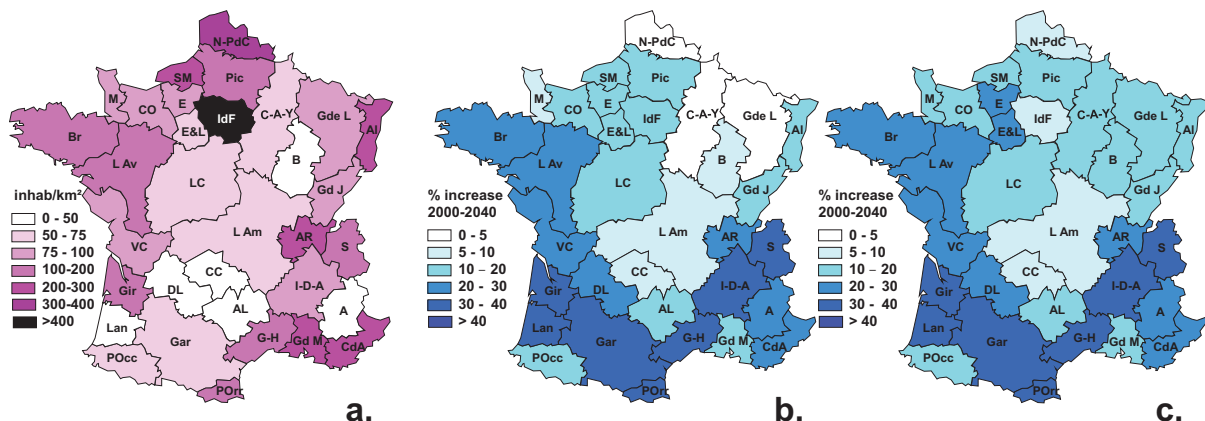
N-PdC
SM
Pic
M
CO
E
IdF
E&L
C-A-Y
Gde L
Al
Br
L Av
B
LC
Gd J
inhab/km²
0 - 50
50 - 75
75 - 100
100-200
200-300
300-400
>400
VC
L Am
AR
S
CC
Gir
DL
I-D-A
AL
A
Lan
Gar
G-H
Gd M
CdA
POcc
POr
a.

N-PdC
SM
Pic
M
CO
E
IdF
E&L
C-A-Y
Gde L
Al
Br
L Av
B
LC
Gd J
% increase
2000-2040
0 - 5
5 - 10
10 – 20
20 - 30
30 - 40
> 40
VC
L Am
AR
S
CC
Gir
DL
I-D-A
AL
A
Lan
Gar
G-H
Gd M
CdA
POcc
POr
b.

N-PdC
SM
Pic
M
CO
E
IdF
E&L
C-A-Y
Gde L
Al
Br
L Av
B
LC
Gd J
% increase
2000-2040
0 - 5
5 - 10
10 – 20
20 - 30
30 - 40
> 40
VC
L Am
AR
S
CC
Gir
DL
I-D-A
AL
A
Lan
Gar
G-H
Gd M
CdA
POcc
POr
c.